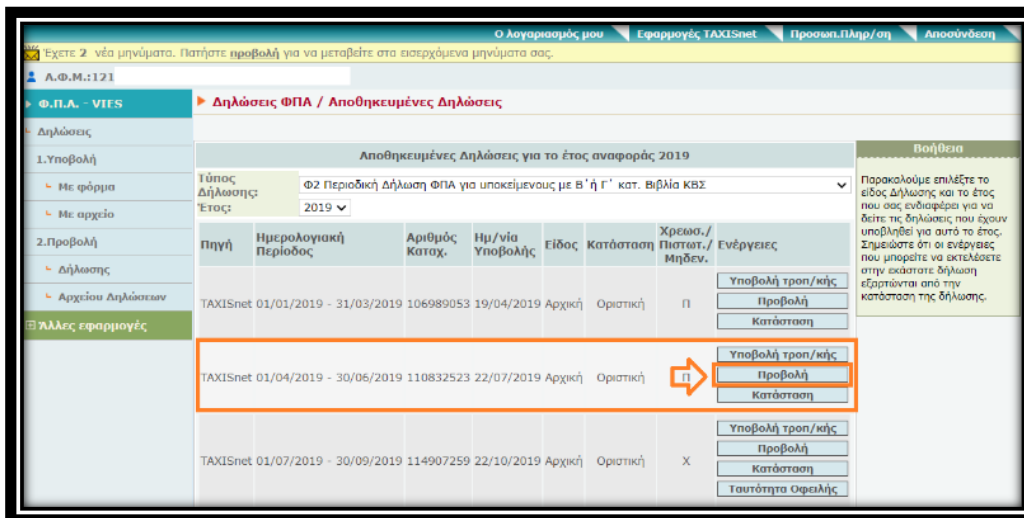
Ο λογαριασμός μου | Εφαρμογές TAXISnet | Προσωπ.Πληρ/ση | Αποσύνδεση

Έχετε 2 νέα μηνύματα. Πατήστε προβολή για να μεταβείτε στα εισερχόμενα μηνύματα σας.

Α.Φ.Μ.:121

Φ.Π.Α. - VIES
Δηλώσεις
1.Υποβολή
Με φόρμα
Με αρχείο
2.Προβολή
Δήλωσης
Αρχείου Δηλώσεων
Άλλες εφαρμογές

Δηλώσεις ΦΠΑ / Αποθηκευμένες Δηλώσεις

Αποθηκευμένες Δηλώσεις για το έτος αναφοράς 2019

Τύπος Δήλωσης: Φ2 Περιοδική Δήλωση ΦΠΑ για υποκείμενους με Β΄ ή Γ΄ κατ. Βιβλία ΚΒΣ
Έτος: 2019

| Πηγή | Ημερολογιακή Περίοδος | Αριθμός Καταχ. | Ημ/νία Υποβολής | Είδος | Κατάσταση | Χρεωσ./ Πιστωτ./ Μηδεν. | Ενέργειες |
|---|---|---|---|---|---|---|---|
| TAXISnet | 01/01/2019 - 31/03/2019 | 106989053 | 19/04/2019 | Αρχική | Οριστική | Π | Υποβολή τροπ/κής Προβολή Κατάσταση |
| TAXISnet | 01/04/2019 - 30/06/2019 | 110832523 | 22/07/2019 | Αρχική | Οριστική | Π | Υποβολή τροπ/κής Προβολή Κατάσταση |
| TAXISnet | 01/07/2019 - 30/09/2019 | 114907259 | 22/10/2019 | Αρχική | Οριστική | Χ | Υποβολή τροπ/κής Προβολή Κατάσταση Ταυτότητα Οφειλής |

Βοήθεια

Παρακαλούμε επιλέξτε το είδος Δήλωσης και το έτος που σας ενδιαφέρει για να δείτε τις δηλώσεις που έχουν υποβληθεί για αυτό το έτος. Σημειώστε ότι οι ενέργειες που μπορείτε να εκτελέσετε στην εκάστοτε δήλωση εξαρτώνται από την κατάσταση της δήλωσης.